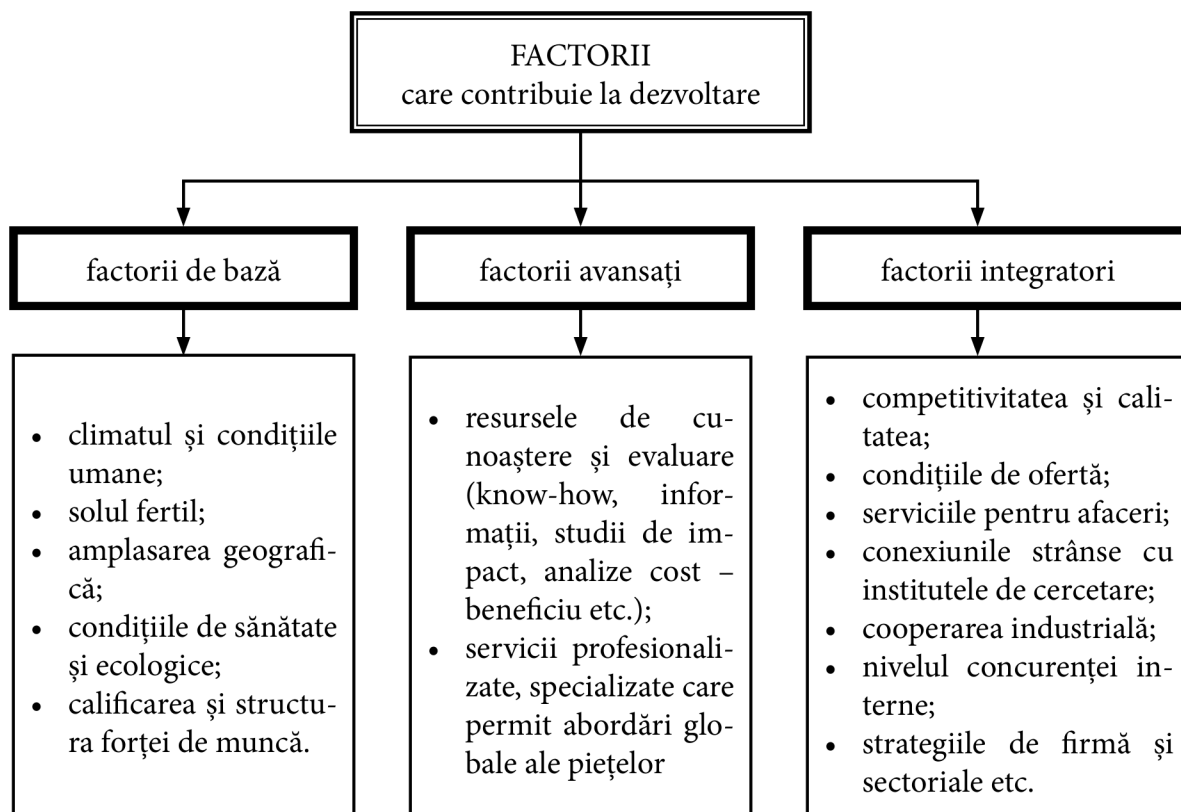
FACTORII
care contribuie la dezvoltare

factorii de bază

factorii avansați

factorii integratori

- climatul și condițiile umane;
- solul fertil;
- amplasarea geografică;
- condițiile de sănătate și ecologice;
- calificarea și structura forței de muncă.

- resursele de cunoaștere și evaluare (know-how, informații, studii de impact, analize cost – beneficiu etc.);
- servicii profesionalizate, specializate care permit abordări globale ale piețelor

- competitivitatea și calitatea;
- condițiile de ofertă;
- serviciile pentru afaceri;
- conexiunile strânse cu institutele de cercetare;
- cooperarea industrială;
- nivelul concurenței interne;
- strategiile de firmă și sectoriale etc.